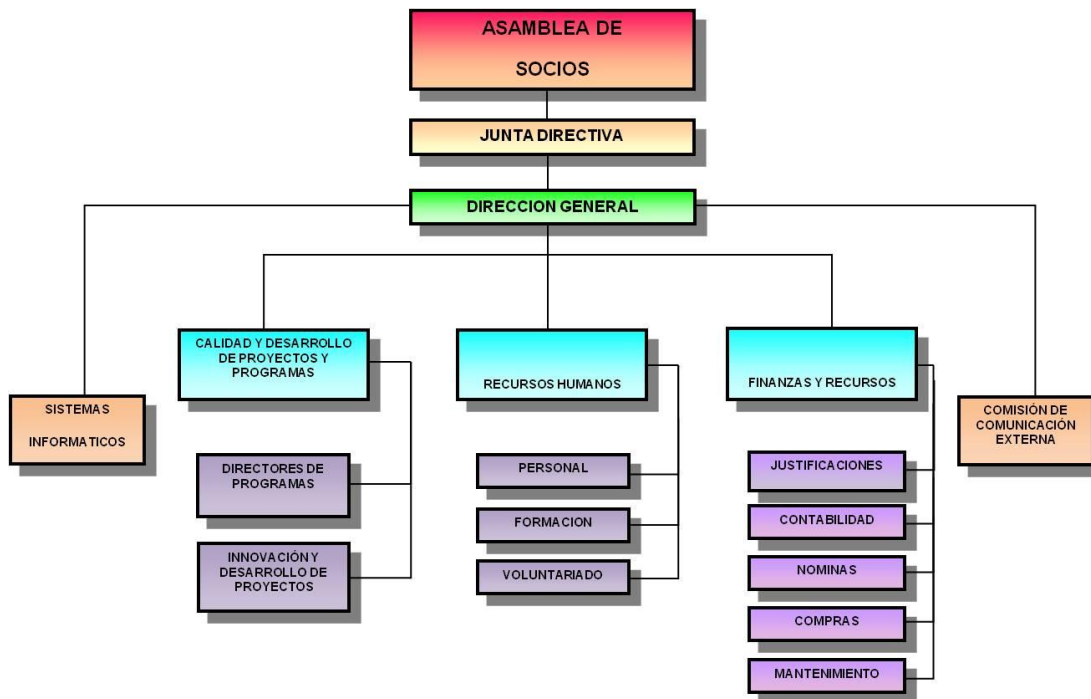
ASAMBLEA DE

SOCIOS

JUNTA DIRECTIVA

DIRECCION GENERAL

SISTEMAS

INFORMATICOS

CALIDAD Y DESARROLLO DE PROYECTOS Y PROGRAMAS

DIRECTORES DE PROGRAMAS

INNOVACIÓN Y DESARROLLO DE PROYECTOS

RECURSOS HUMANOS

PERSONAL

FORMACION

VOLUNTARIADO

FINANZAS Y RECURSOS

JUSTIFICACIONES

CONTABILIDAD

NOMINAS

COMPRAS

MANTENIMIENTO

COMISIÓN DE COMUNICACIÓN EXTERNA